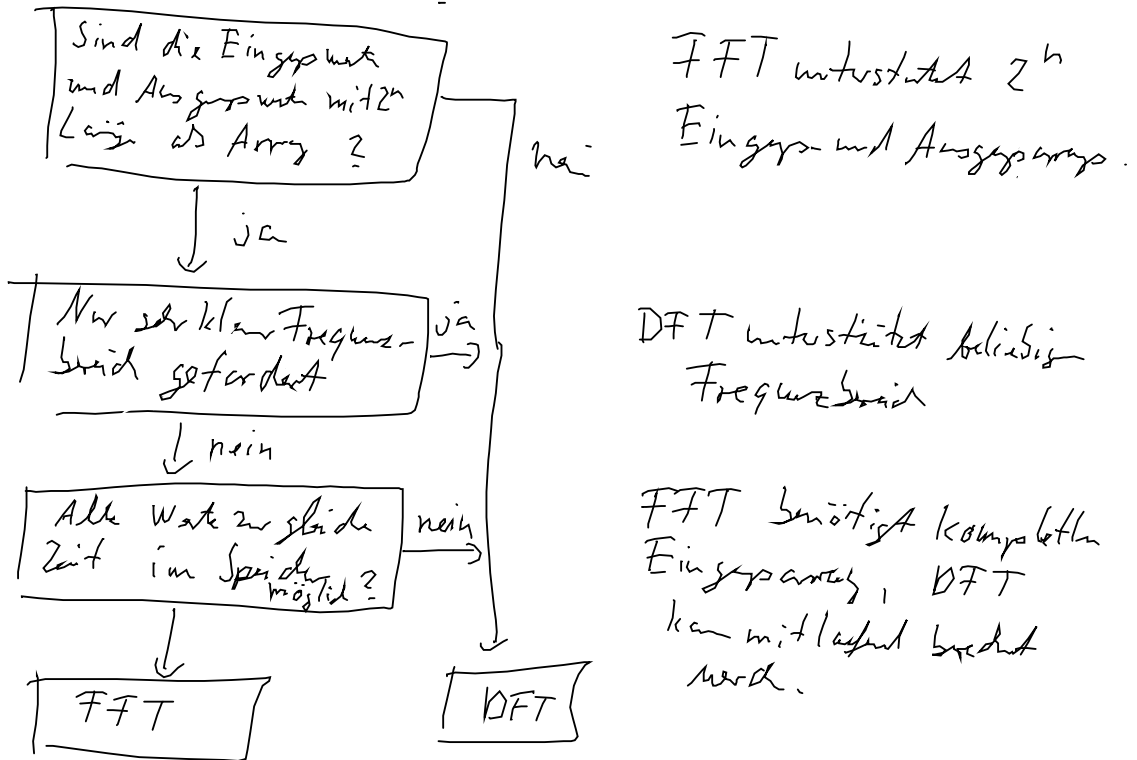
Sind die Eingangswerte und Ausgangswerte mit $2^n$ Länge als Array ?

nein

ja

Nur sehr kleiner Frequenzbereich gefordert

ja

nein

Alle Werte zur gleichen Zeit im Speicher möglich ?

nein

FFT

DFT

FFT unterstützt $2^n$ Eingangs- und Ausgangsarrays.

DFT unterstützt beliebigen Frequenzbereich

FFT benötigt kompletten Eingangsarray, DFT kann mitlaufend berechnet werden.